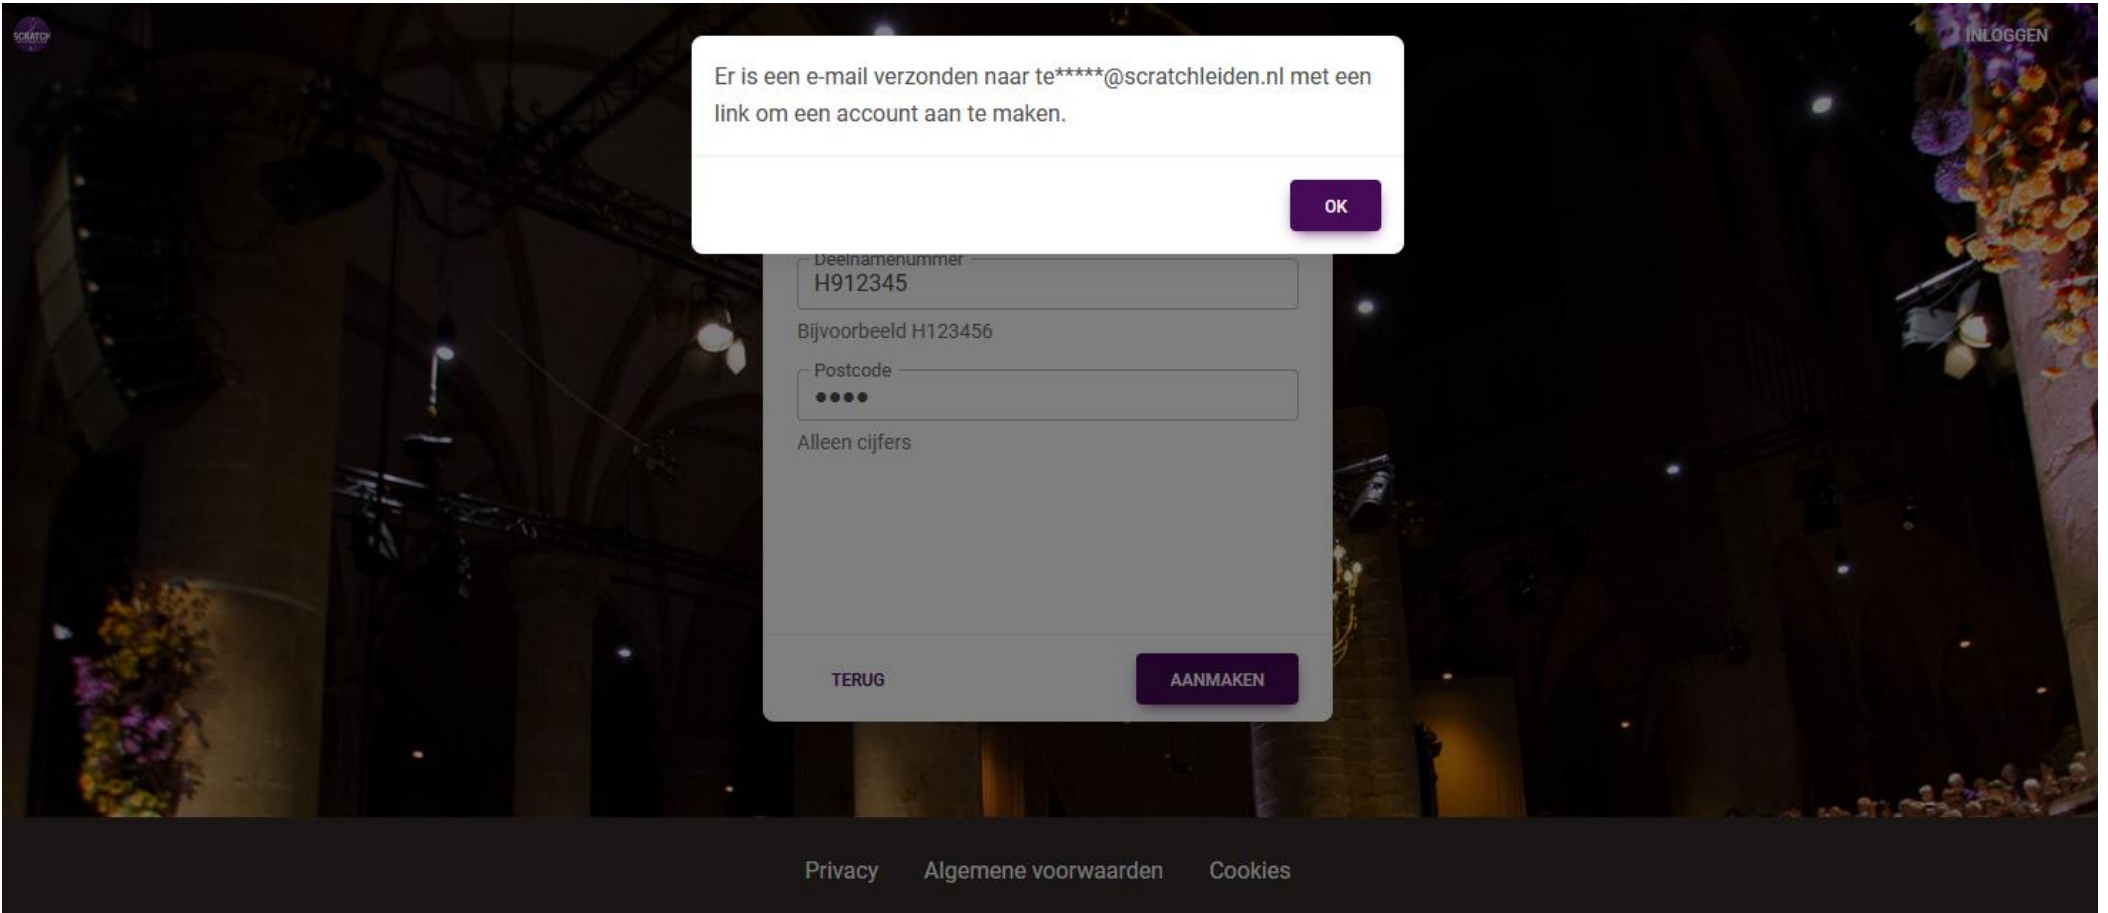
SCRATCH

INLOGGEN

Er is een e-mail verzonden naar te*****@scratchleiden.nl met een link om een account aan te maken.

OK

Deelnamenummer
H912345
Bijvoorbeeld H123456

Postcode
••••
Alleen cijfers

TERUG

AANMAKEN

Privacy Algemene voorwaarden Cookies